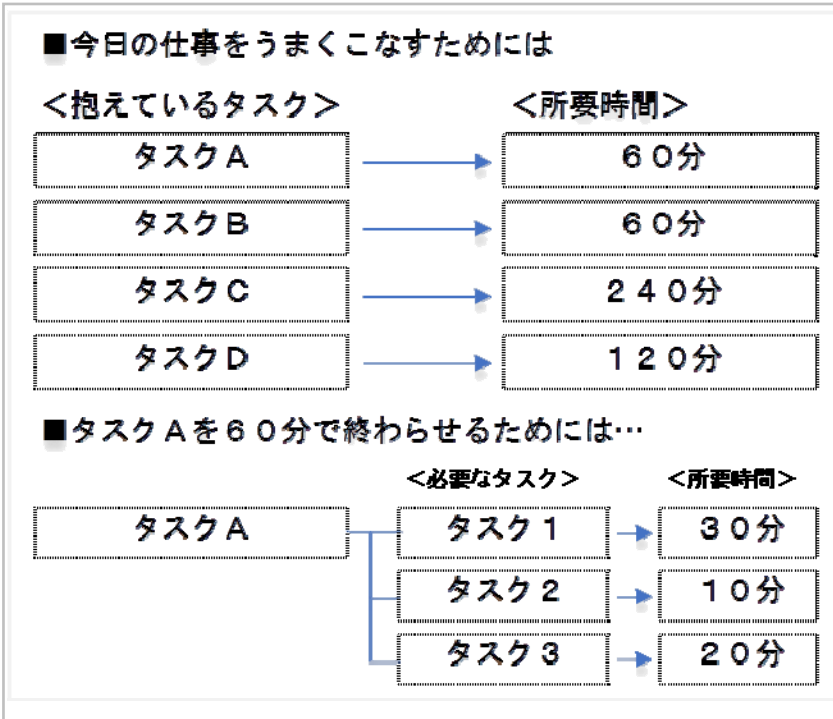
■今日の仕事をうまくこなすためには

<抱えているタスク>

<所要時間>

タスクＡ

６０分

タスクＢ

６０分

タスクＣ

２４０分

タスクＤ

１２０分

■タスクＡを６０分で終わらせるためには…

<必要なタスク>

<所要時間>

タスクＡ

タスク１

３０分

タスク２

１０分

タスク３

２０分